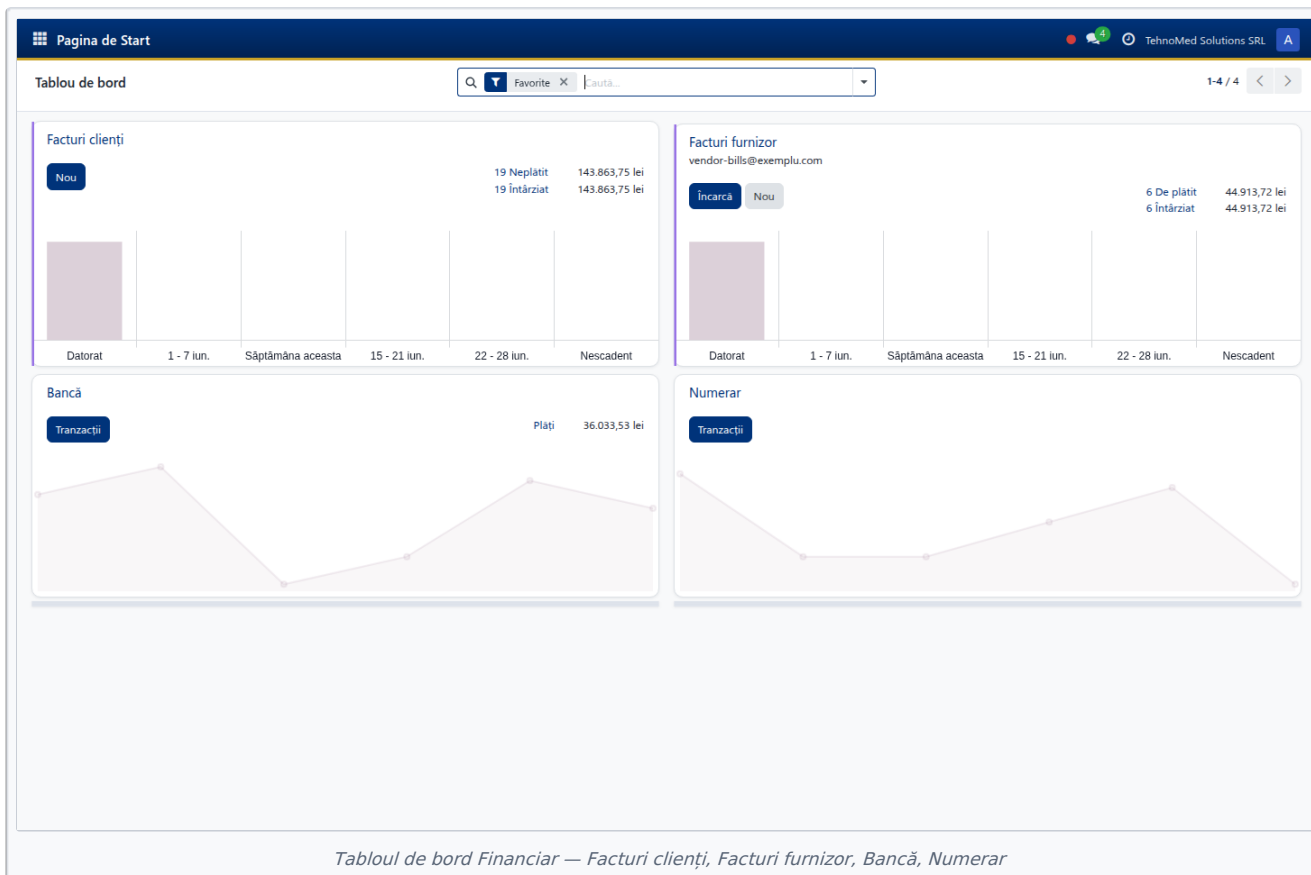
Pagina de Start

4 TehnoMed Solutions SRL A

Tablou de bord

Favorite × Caută...

1-4 / 4

Facturi clienți

Nou

19 Neplătit 143.863,75 lei
19 Întârziat 143.863,75 lei

Datorat 1 - 7 iun. Săptămâna aceasta 15 - 21 iun. 22 - 28 iun. Nescadent

Facturi furnizor

vendor-bills@exemplu.com

Încarcă Nou

6 De plătit 44.913,72 lei
6 Întârziat 44.913,72 lei

Datorat 1 - 7 iun. Săptămâna aceasta 15 - 21 iun. 22 - 28 iun. Nescadent

Bancă

Tranzacții

Plăți 36.033,53 lei

Numerar

Tranzacții

Tabloul de bord Financiar — Facturi clienți, Facturi furnizor, Bancă, Numerar